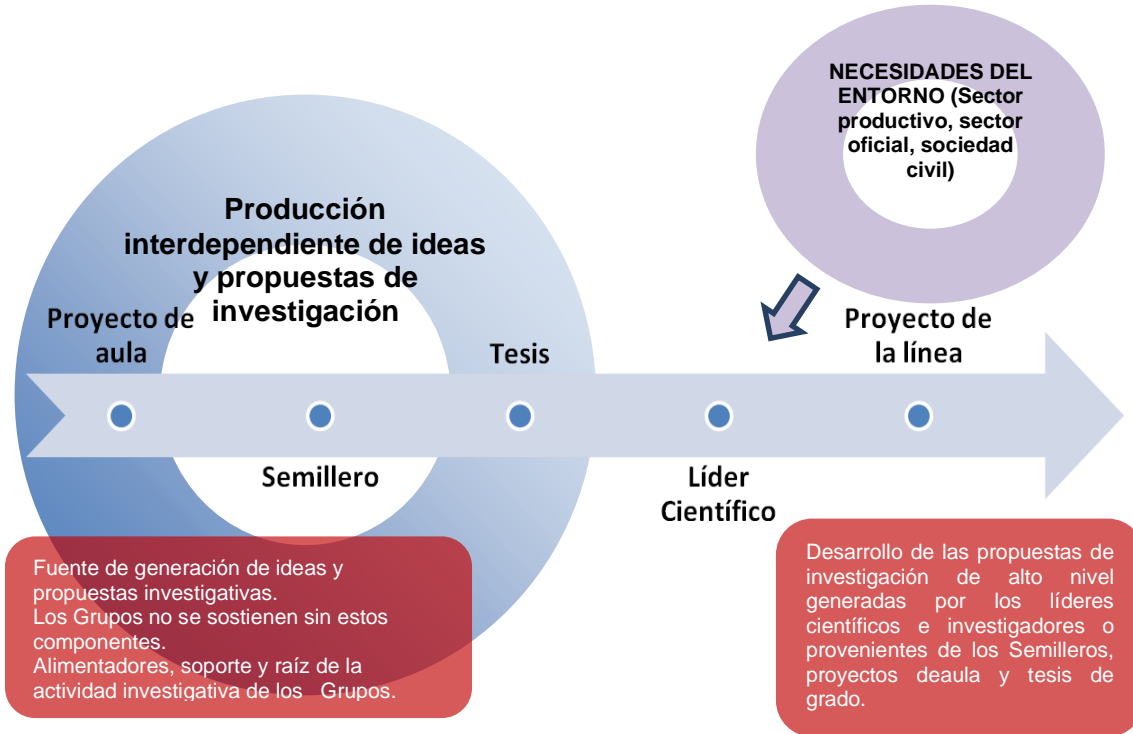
NECESIDADES DEL ENTORNO (Sector productivo, sector oficial, sociedad civil)

Producción interdependiente de ideas y propuestas de investigación

Proyecto de aula

Tesis

Proyecto de la línea

Semillero

Líder Científico

Fuente de generación de ideas y propuestas investigativas.
Los Grupos no se sostienen sin estos componentes.
Alimentadores, soporte y raíz de la actividad investigativa de los Grupos.

Desarrollo de las propuestas de investigación de alto nivel generadas por los líderes científicos e investigadores o provenientes de los Semilleros, proyectos deaula y tesis de grado.